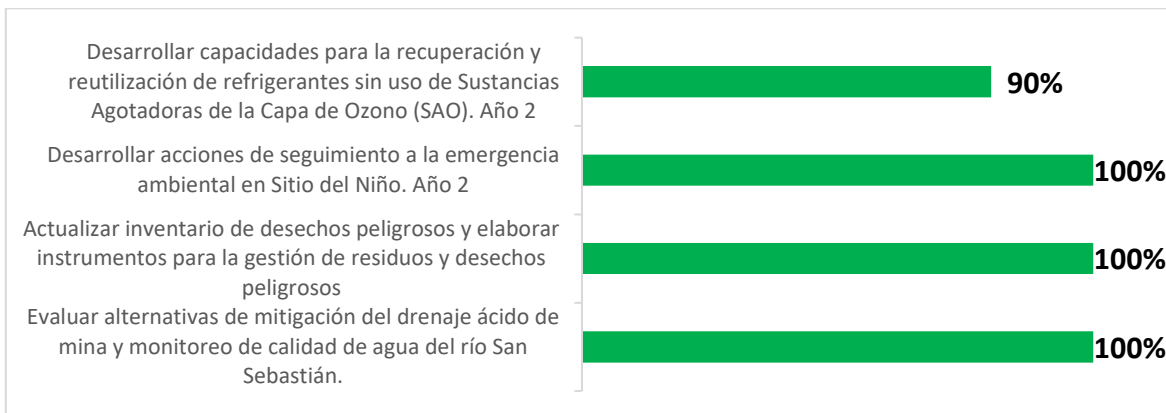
Desarrollar capacidades para la recuperación y reutilización de refrigerantes sin uso de Sustancias Agotadoras de la Capa de Ozono (SAO). Año 2

90%

Desarrollar acciones de seguimiento a la emergencia ambiental en Sitio del Niño. Año 2

100%

Actualizar inventario de desechos peligrosos y elaborar instrumentos para la gestión de residuos y desechos peligrosos

100%

Evaluar alternativas de mitigación del drenaje ácido de mina y monitoreo de calidad de agua del río San Sebastián.

100%